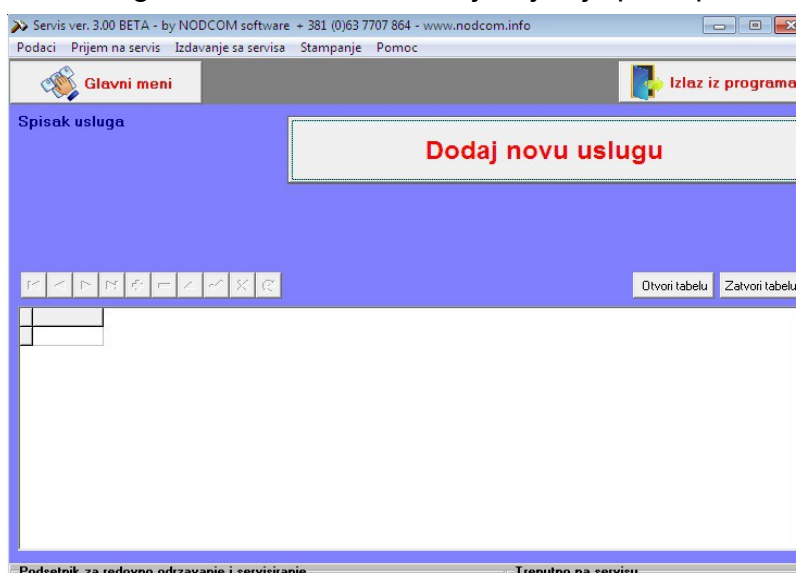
Servis ver. 3.00 BETA - by NODCOM software + 381 (0)63 7707 864 - www.nodcom.info

Podaci Prijem na servis Izdavanje sa servisa Stampanje Pomoc

Glavni meni

Izlaz iz programa

Spisak usluga

Dodaj novu uslugu

Otvori tabelu

Zatvori tabelu

Podsetnik za redovno odrzavanje i servisiranje

Trenutno na servisu